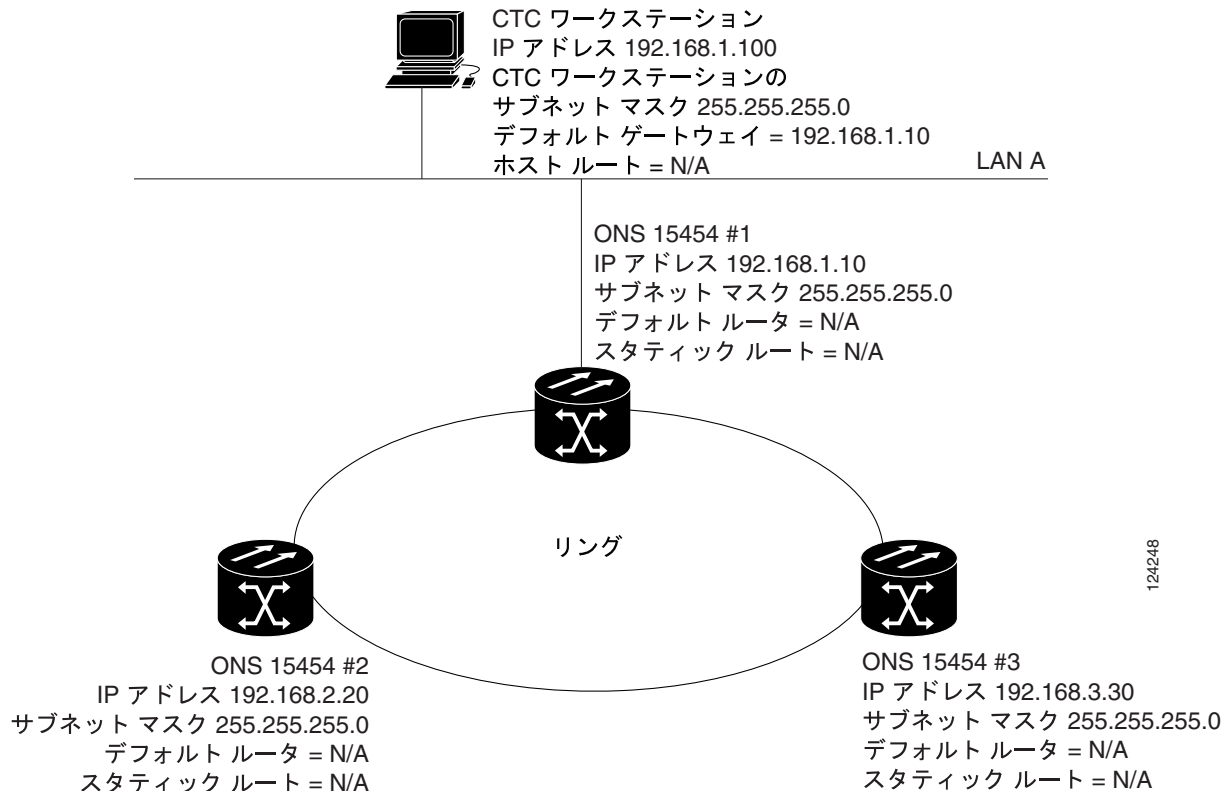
CTC ワークステーション
IP アドレス 192.168.1.100
CTC ワークステーションの
サブネット マスク 255.255.255.0
デフォルト ゲートウェイ = 192.168.1.10
ホスト ルート = N/A

LAN A

ONS 15454 #1
IP アドレス 192.168.1.10
サブネット マスク 255.255.255.0
デフォルト ルータ = N/A
スタティック ルート = N/A

リング

124248

ONS 15454 #2
IP アドレス 192.168.2.20
サブネット マスク 255.255.255.0
デフォルト ルータ = N/A
スタティック ルート = N/A

ONS 15454 #3
IP アドレス 192.168.3.30
サブネット マスク 255.255.255.0
デフォルト ルータ = N/A
スタティック ルート = N/A